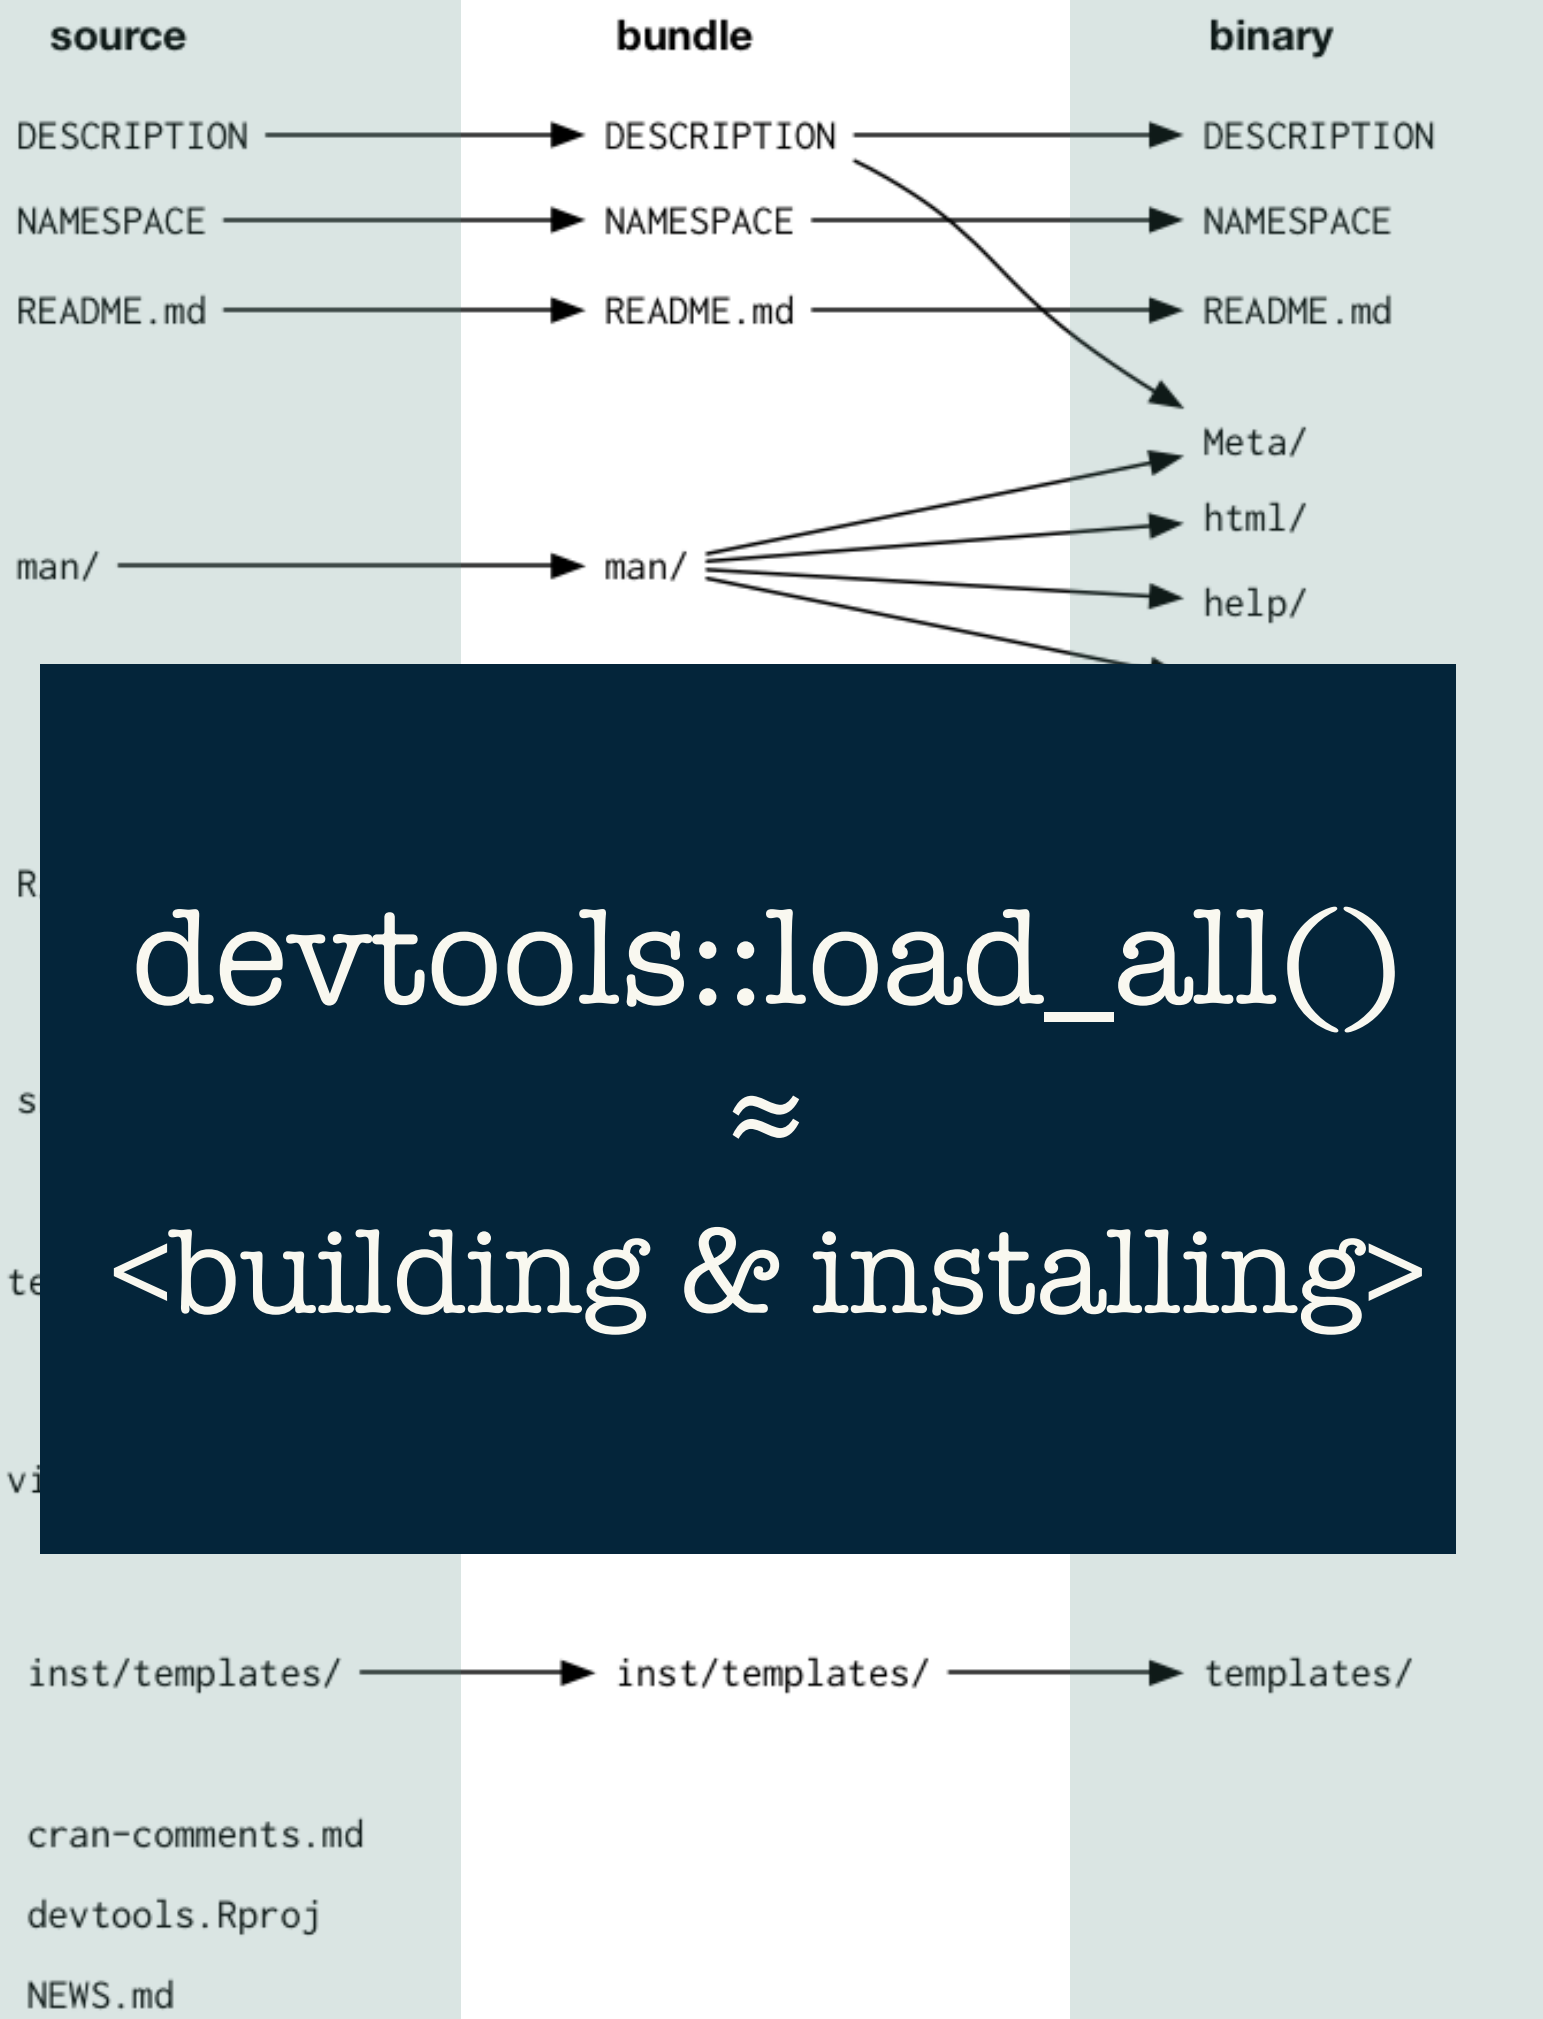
source

bundle

binary

DESCRIPTION

DESCRIPTION

DESCRIPTION

NAMESPACE

NAMESPACE

NAMESPACE

README.md

README.md

README.md

Meta/

html/

man/

man/

help/

R

s

te

vi

devtools::load_all()

$\approx$

<building & installing>

inst/templates/

inst/templates/

templates/

cran-comments.md

devtools.Rproj

NEWS.md